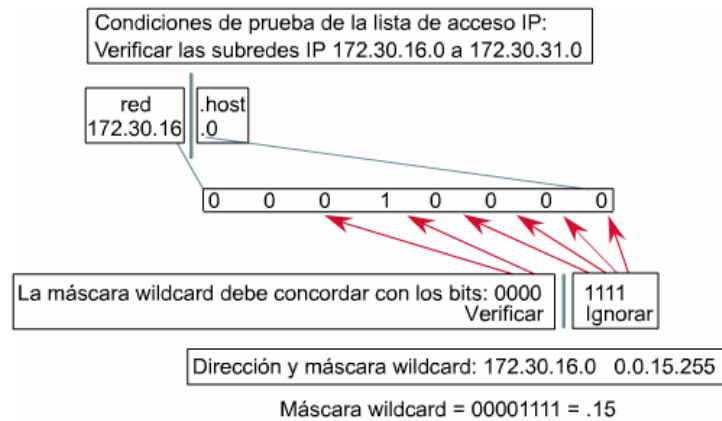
Condiciones de prueba de la lista de acceso IP:
Verificar las subredes IP 172.30.16.0 a 172.30.31.0

red
172.30.16

.host
.0

0 0 0 1 0 0 0 0

La máscara wildcard debe concordar con los bits: 0000
Verificar

1111
Ignorar

Dirección y máscara wildcard: 172.30.16.0 0.0.15.255

Máscara wildcard = 00001111 = .15